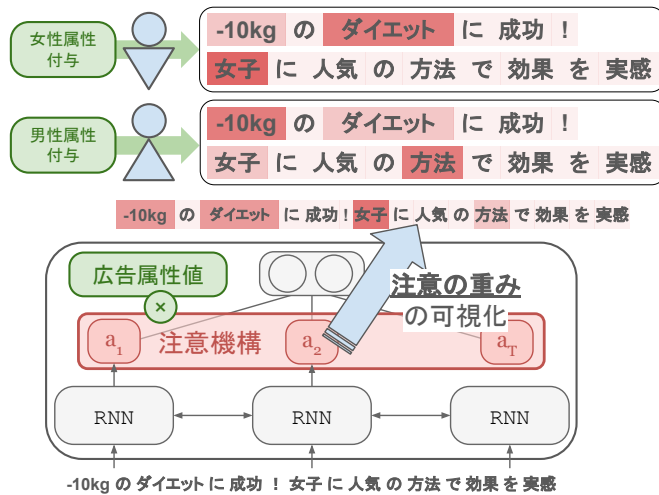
女性属性付与

-10kg の ダイエット に 成功 ！
女子 に 人気 の 方法 で 効果 を 実感

男性属性付与

-10kg の ダイエット に 成功 ！
女子 に 人気 の 方法 で 効果 を 実感

-10kg の ダイエット に 成功 ! 女子 に 人気 の 方法 で 効果 を 実感

広告属性値

×

注意の重み
の可視化

注意機構

$a_1$ $a_2$ $a_T$

RNN RNN RNN

-10kg の ダイエット に 成功 ！ 女子 に 人気 の 方法 で 効果 を 実感